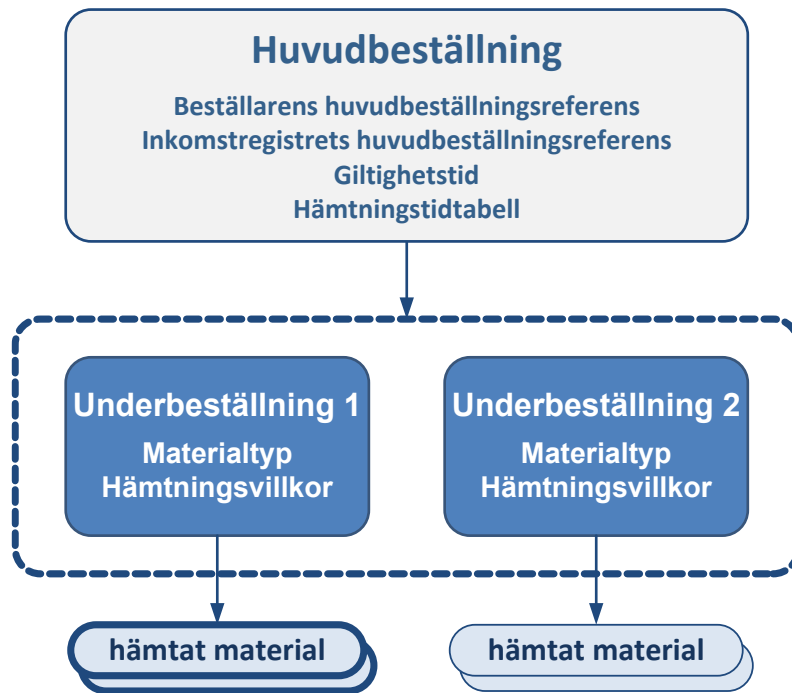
Huvudbeställning

Beställarens huvudbeställningsreferens
Inkomstregistrets huvudbeställningsreferens
Giltighetstid
Hämtningstidtabell

Underbeställning 1

Materialtyp
Hämtningsvillkor

Underbeställning 2

Materialtyp
Hämtningsvillkor

hämtat material

hämtat material